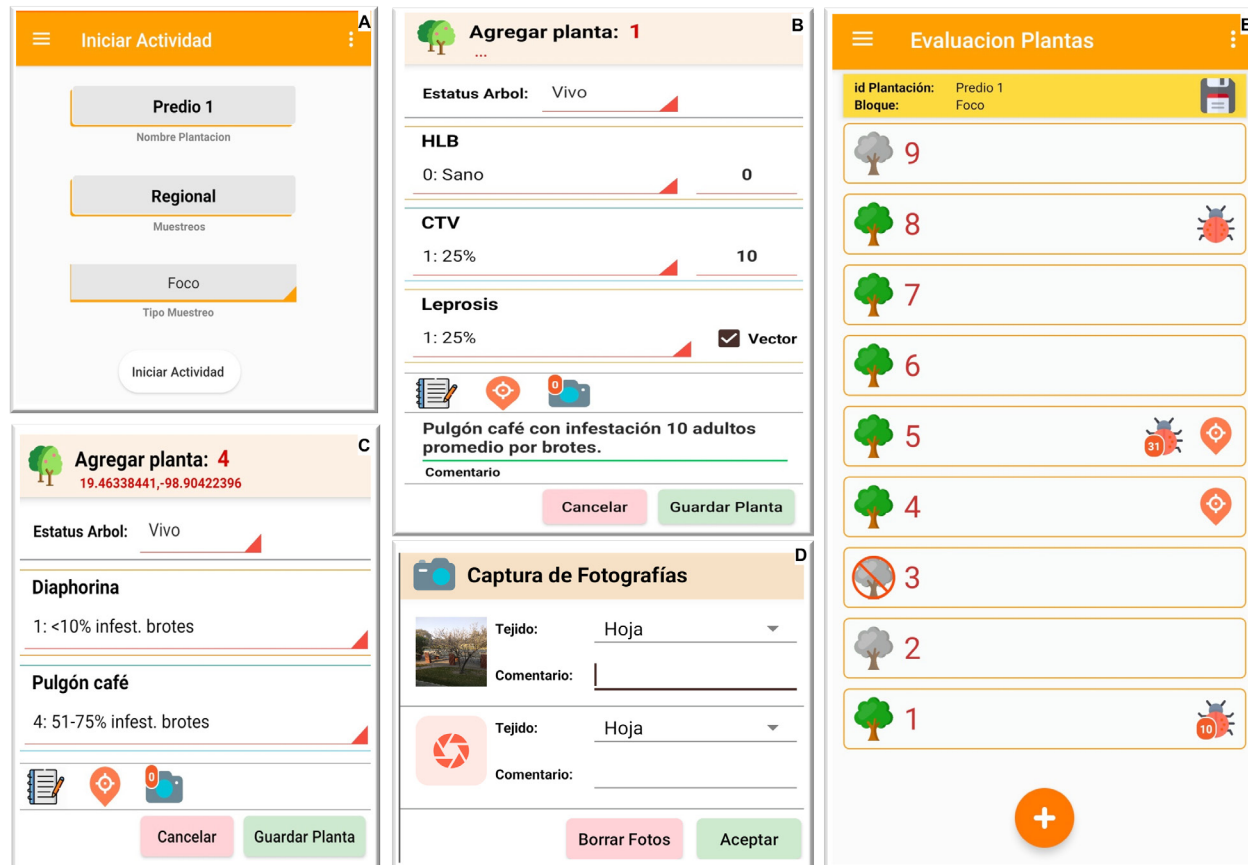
A
Iniciar Actividad

Predio 1
Nombre Plantacion

Regional
Muestreos

Foco
Tipo Muestreo

Iniciar Actividad

C
Agregar planta: 4
19.46338441,-98.90422396

Estatus Arbol: Vivo

Diaphorina
1: <10% infest. brotes

Pulgón café
4: 51-75% infest. brotes

0

Cancelar
Guardar Planta

B
Agregar planta: 1
...

Estatus Arbol: Vivo

HLB
0: Sano
0

CTV
1: 25%
10

Leprosis
1: 25%
Vector

0

Pulgón café con infestación 10 adultos promedio por brotes.
Comentario

Cancelar
Guardar Planta

D
Captura de Fotografías

Tejido: Hoja
Comentario:

Tejido: Hoja
Comentario:

Borrar Fotos
Aceptar

E
Evaluacion Plantas

id Plantación: Predio 1
Bloque: Foco

9
8
7
6
5
31
4
3
2
1
10

+